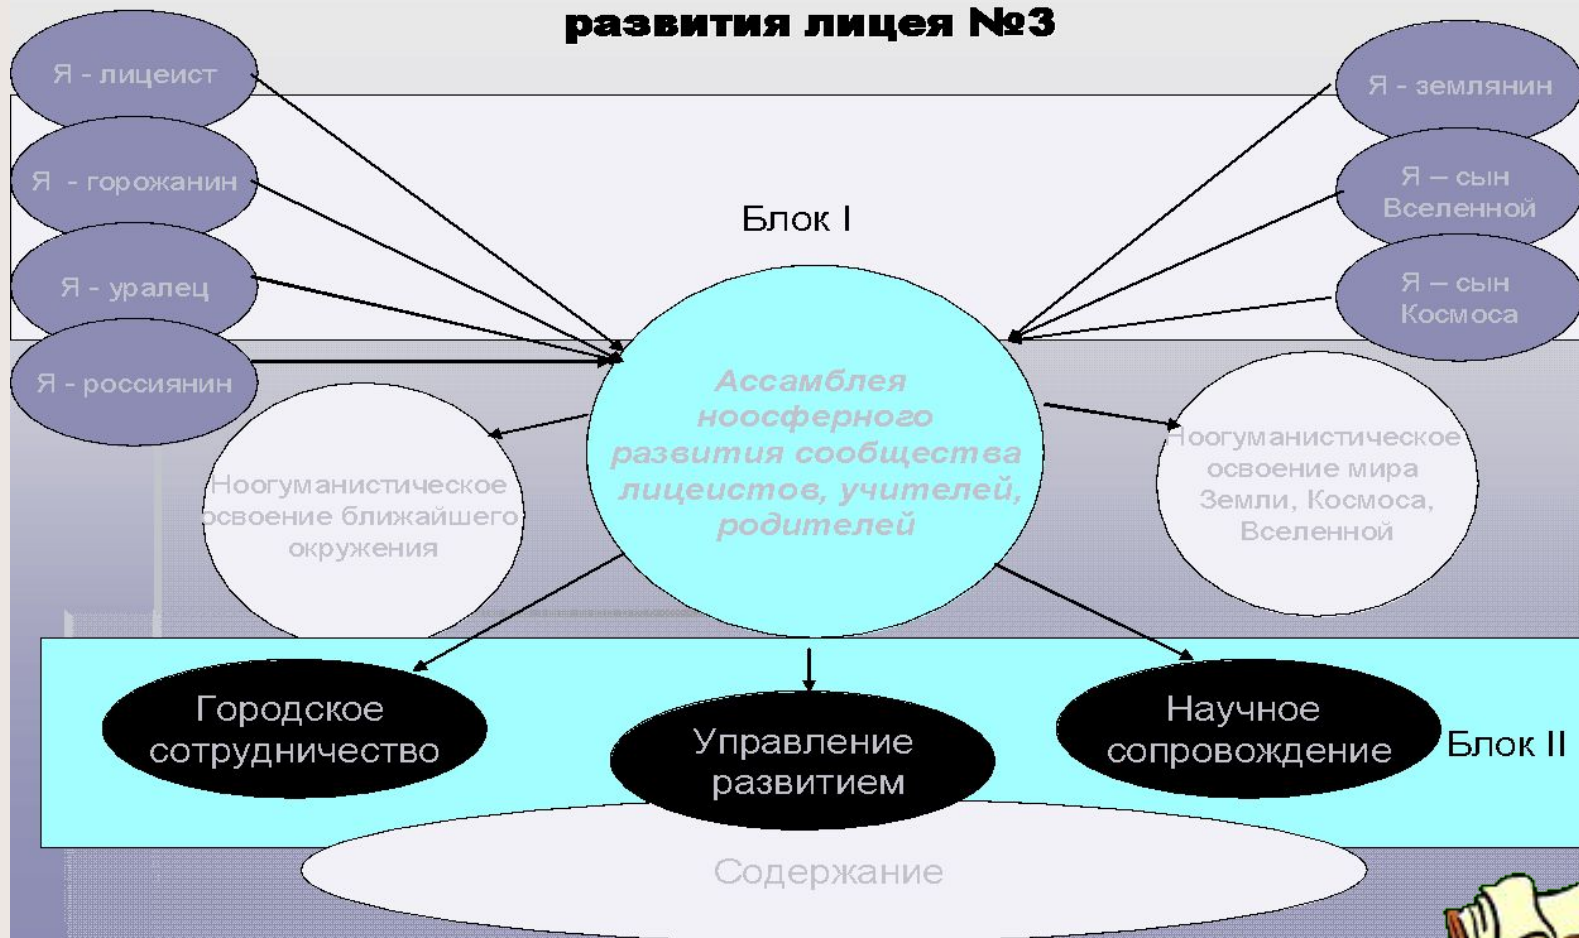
развития лицея №3

Я - лицеист

Я - горожанин

Я - уралец

Я - россиянин

Я - землянин

Я – сын Вселенной

Я – сын Космоса

Блок I

Ассамблея ноосферного развития сообщества лицеистов, учителей, родителей

Ноогуманистическое освоение ближайшего окружения

Ноогуманистическое освоение мира Земли, Космоса, Вселенной

Городское сотрудничество

Управление развитием

Научное сопровождение

Блок II

Содержание